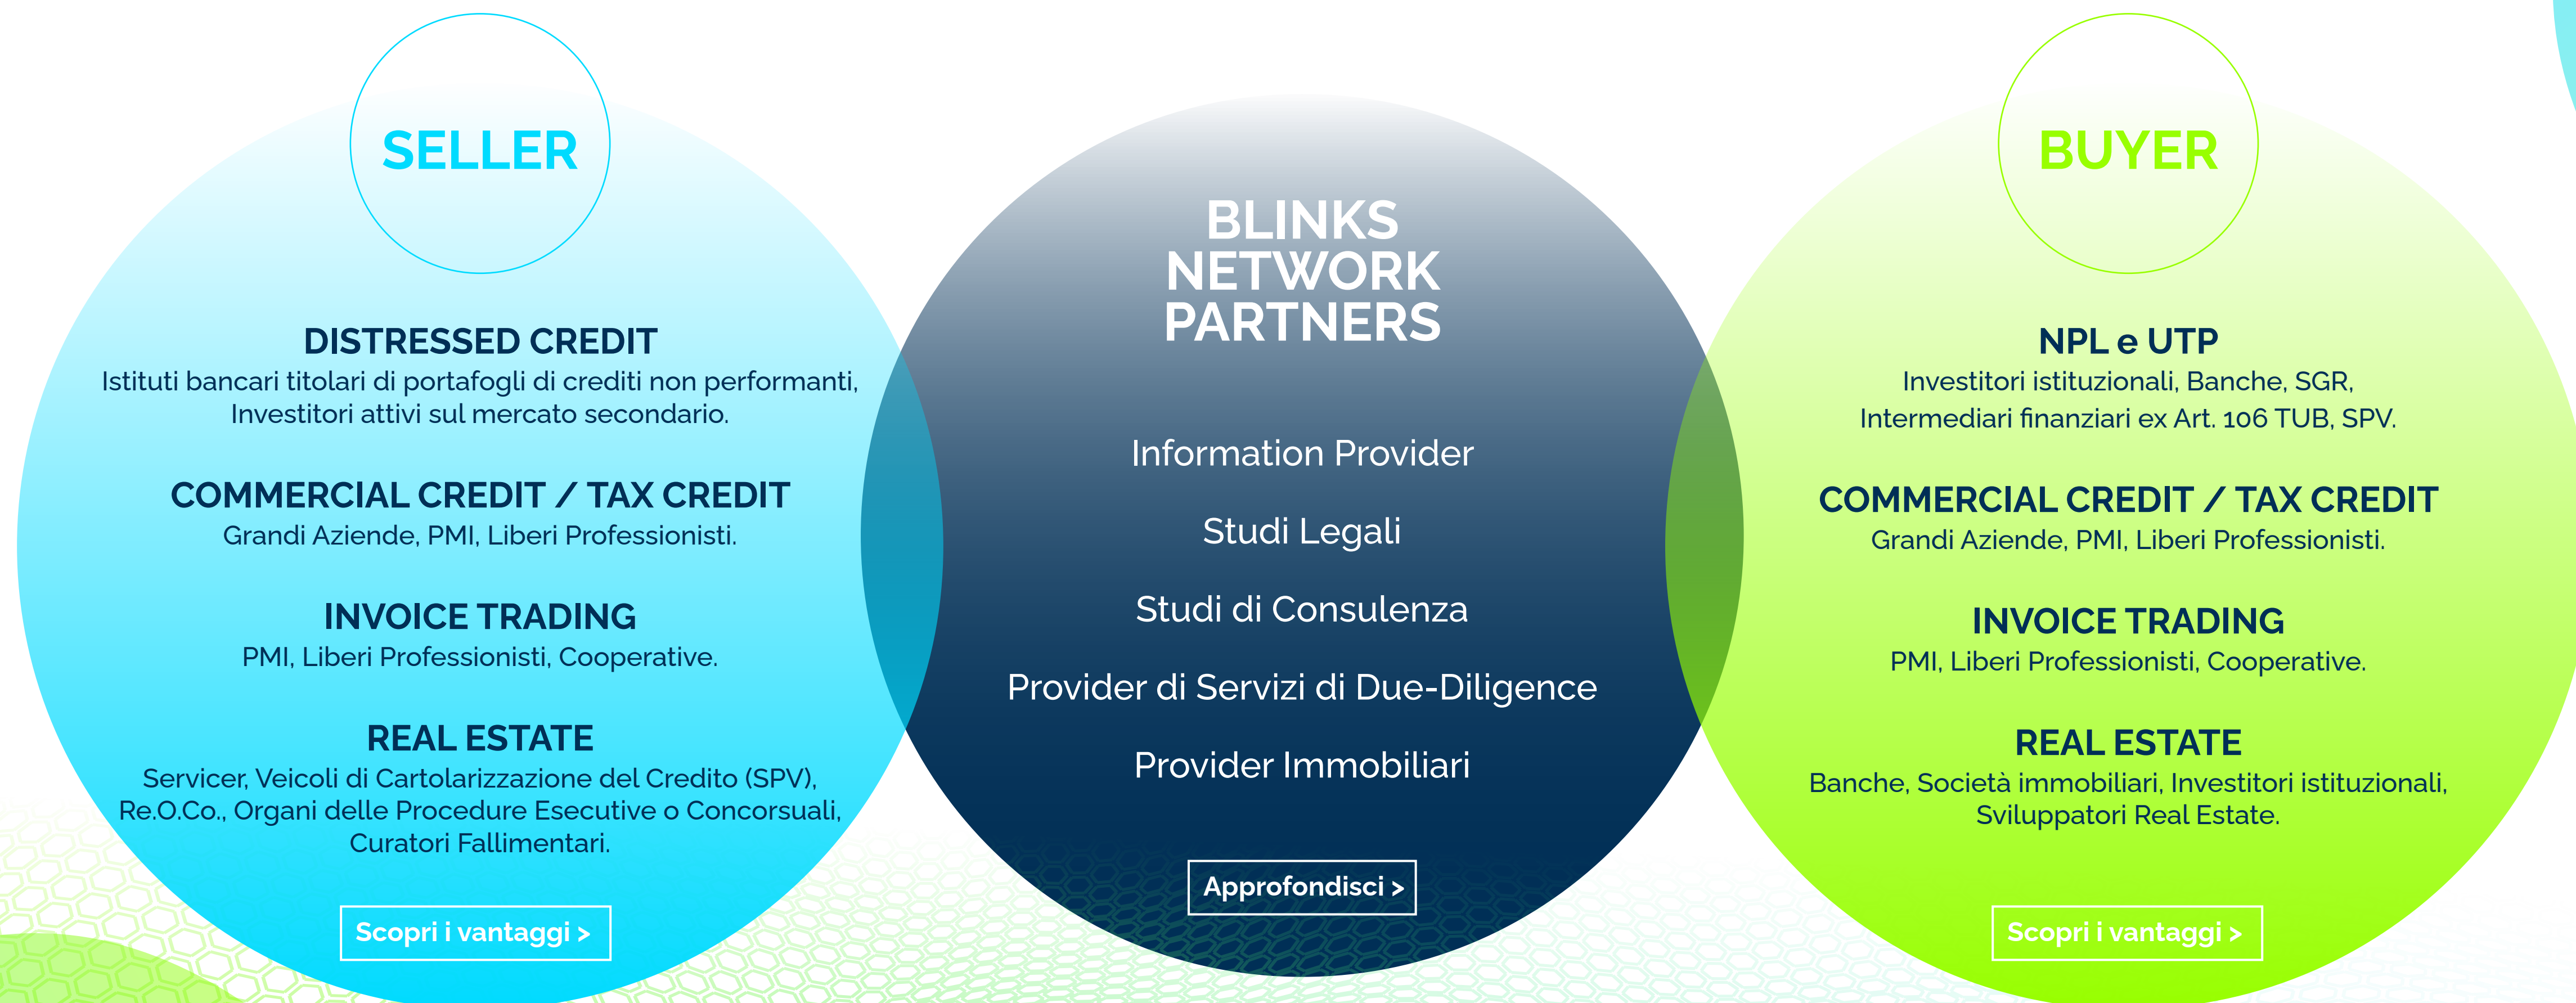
SELLER

DISTRESSED CREDIT
Istituti bancari titolari di portafogli di crediti non performanti, Investitori attivi sul mercato secondario.

COMMERCIAL CREDIT / TAX CREDIT
Grandi Aziende, PMI, Liberi Professionisti.

INVOICE TRADING
PMI, Liberi Professionisti, Cooperative.

REAL ESTATE
Servicer, Veicoli di Cartolarizzazione del Credito (SPV), Re.O.Co., Organi delle Procedure Esecutive o Concorsuali, Curatori Fallimentari.

Scopri i vantaggi >

BLINKS NETWORK PARTNERS

Information Provider

Studi Legali

Studi di Consulenza

Provider di Servizi di Due-Diligence

Provider Immobiliari

Approfondisci >

BUYER

NPL e UTP
Investitori istituzionali, Banche, SGR, Intermediari finanziari ex Art. 106 TUB, SPV.

COMMERCIAL CREDIT / TAX CREDIT
Grandi Aziende, PMI, Liberi Professionisti.

INVOICE TRADING
PMI, Liberi Professionisti, Cooperative.

REAL ESTATE
Banche, Società immobiliari, Investitori istituzionali, Sviluppatori Real Estate.

Scopri i vantaggi >